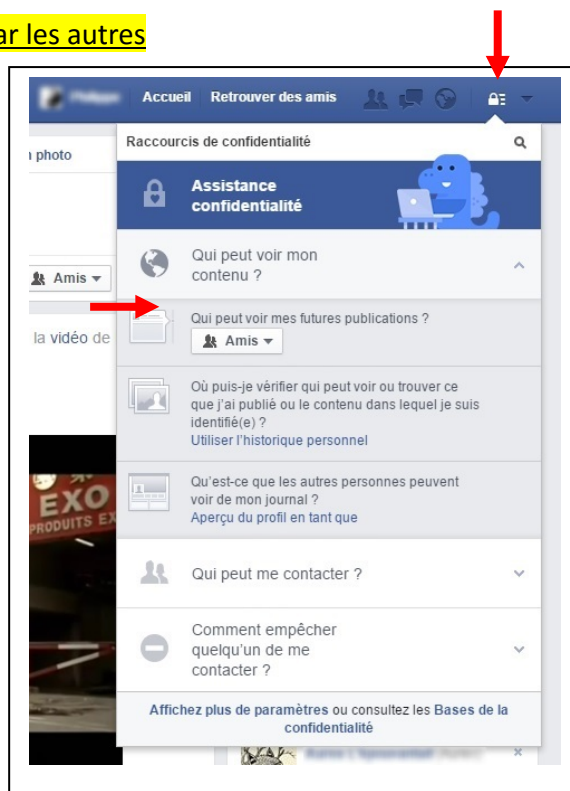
ar les autres

Accueil Retrouver des amis

photo

Amis ▾

la vidéo de

EXO
PRODUITS EX

Raccourcis de confidentialité

Assistance confidentialité

Qui peut voir mon contenu ?

Qui peut voir mes futures publications ?

Amis ▾

Où puis-je vérifier qui peut voir ou trouver ce que j'ai publié ou le contenu dans lequel je suis identifié(e) ?
Utiliser l'historique personnel

Qu'est-ce que les autres personnes peuvent voir de mon journal ?
Aperçu du profil en tant que

Qui peut me contacter ?

Comment empêcher quelqu'un de me contacter ?

Affichez plus de paramètres ou consultez les Bases de la confidentialité